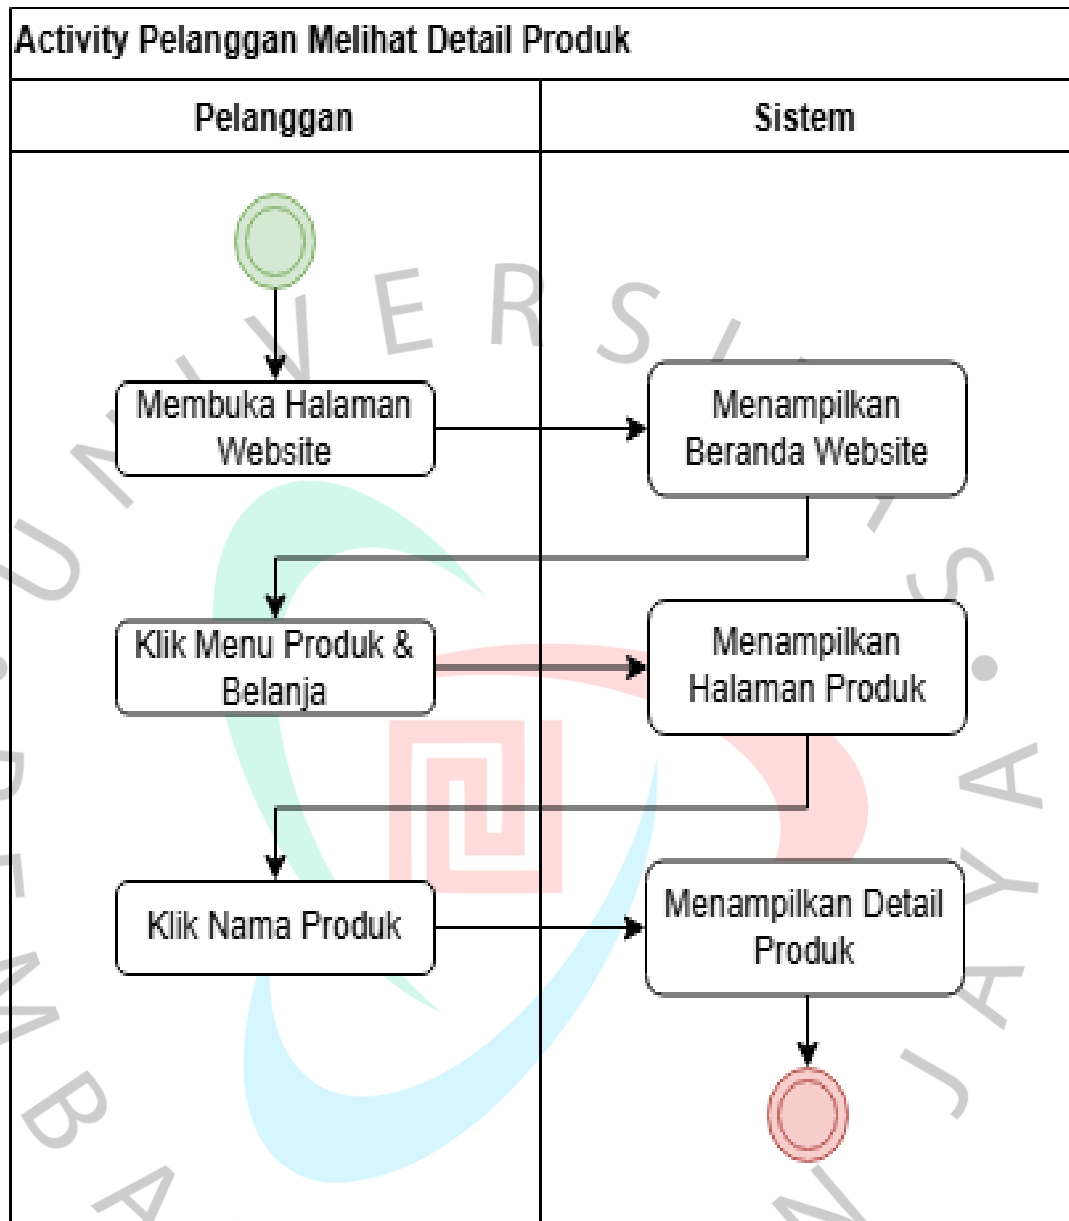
Activity Pelanggan Melihat Detail Produk

| Pelanggan | Sistem |
|---|---|
| Membuka Halaman Website | Menampilkan Beranda Website |
| Klik Menu Produk & Belanja | Menampilkan Halaman Produk |
| Klik Nama Produk | Menampilkan Detail Produk |

UNIVERSITAS BUNDA MULIA JAYA